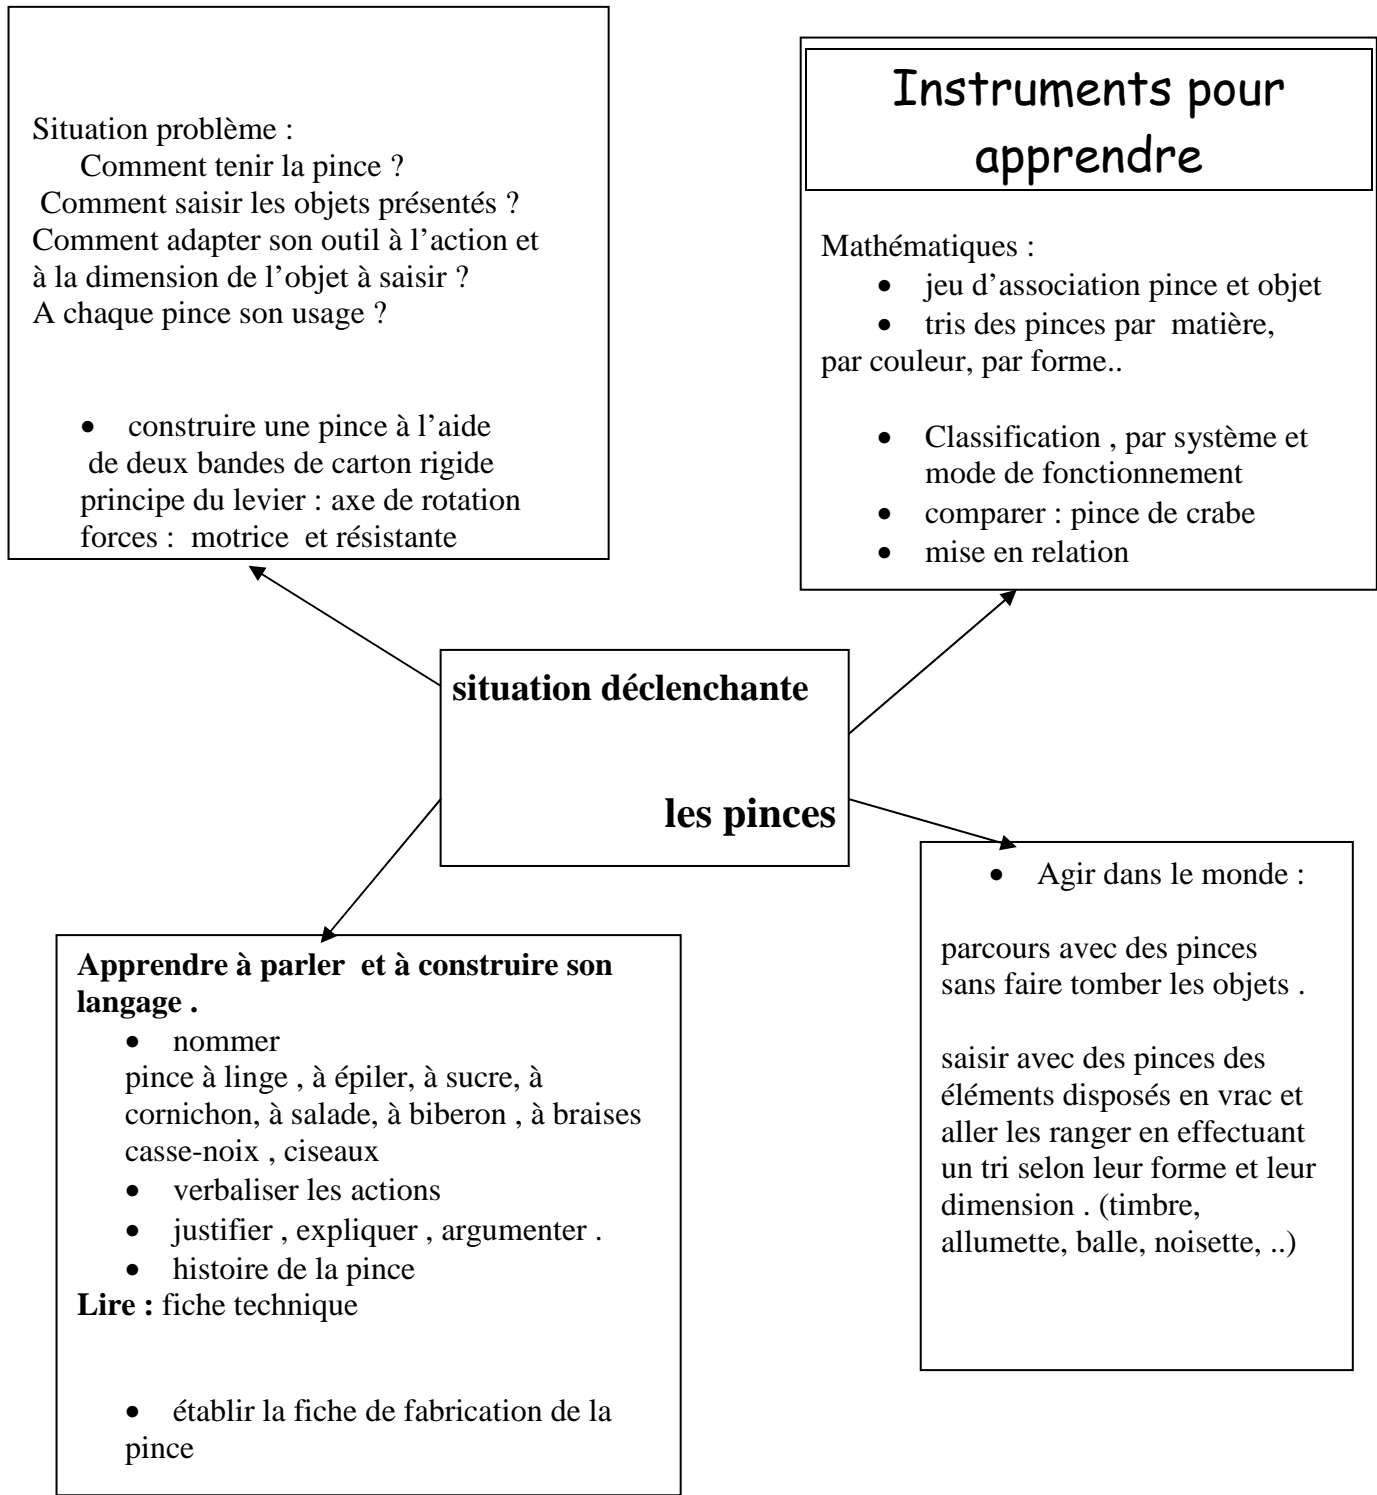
Situation problème :
Comment tenir la pince ?
Comment saisir les objets présentés ?
Comment adapter son outil à l'action et à la dimension de l'objet à saisir ?
A chaque pince son usage ?

- construire une pince à l'aide de deux bandes de carton rigide
principe du levier : axe de rotation
forces : motrice et résistante

Instruments pour apprendre

Mathématiques :
- jeu d'association pince et objet
- tris des pinces par matière, par couleur, par forme..

- Classification , par système et mode de fonctionnement
- comparer : pince de crabe
- mise en relation

situation déclenchante

les pinces

- Agir dans le monde :

parcours avec des pinces sans faire tomber les objets .

saisir avec des pinces des éléments disposés en vrac et aller les ranger en effectuant un tri selon leur forme et leur dimension . (timbre, allumette, balle, noisette, ..)

**Apprendre à parler et à construire son langage .**
- nommer
pince à linge , à épiler, à sucre, à cornichon, à salade, à biberon , à braises casse-noix , ciseaux
- verbaliser les actions
- justifier , expliquer , argumenter .
- histoire de la pince

**Lire :** fiche technique

- établir la fiche de fabrication de la pince